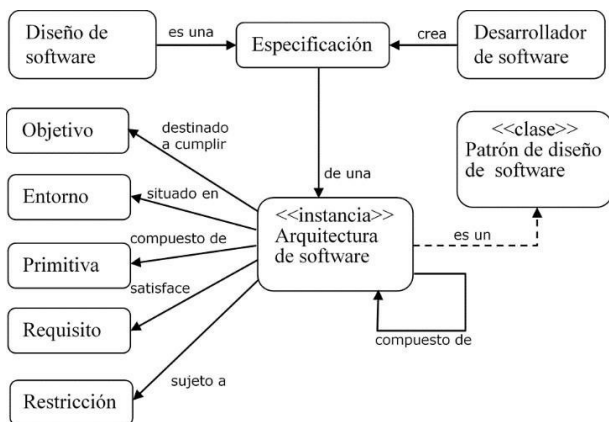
Diseño de software

es una

Especificación

crea

Desarrollador de software

Objetivo

destinado a cumplir

de una

<<clase>> Patrón de diseño de software

Entorno

situado en

compuesto de

<<instancia>> Arquitectura de software

es un

Primitiva

satisface

Requisito

compuesto de

sujeto a

Restricción